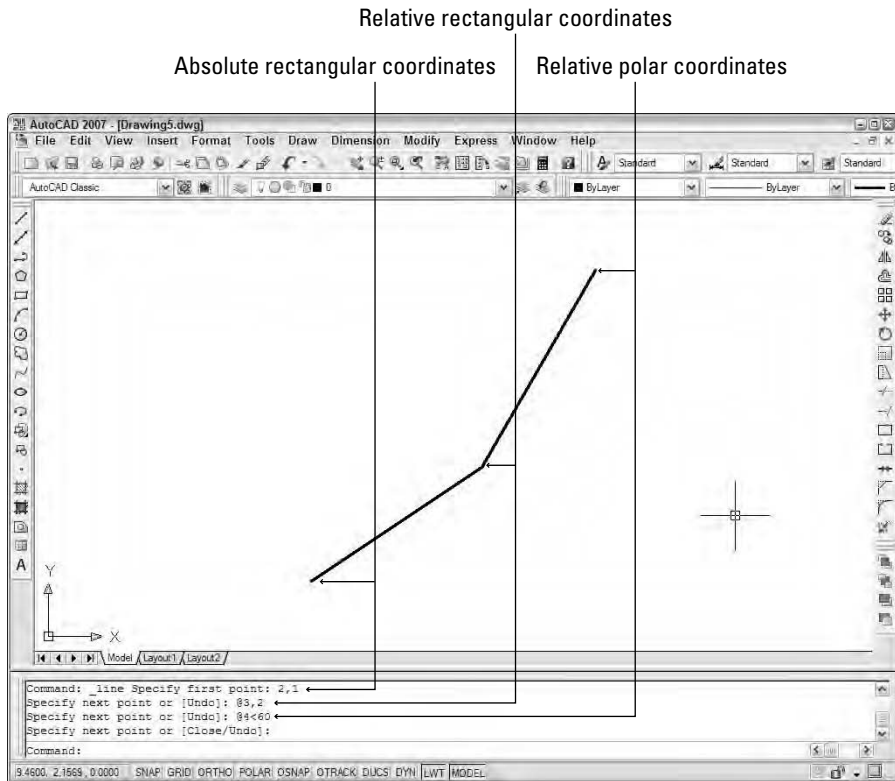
Relative rectangular coordinates

Absolute rectangular coordinates

Relative polar coordinates

AutoCAD 2007 - [Drawing5.dwg]

File Edit View Insert Format Tools Draw Dimension Modify Express Window Help

Standard Standard Standard

AutoCAD Classic 0 ByLayer ByLayer

A

Y

X

Model Layout1 Layout2

Command: _line Specify first point: 2,1
Specify next point or [Undo]: @3,2
Specify next point or [Undo]: @4<60
Specify next point or [Close/Undo]:

Command:

9.4600, 2.1569, 0.0000 SNAP GRID ORTHO POLAR OSNAP OTRACK DUCS DYN LWT MODEL